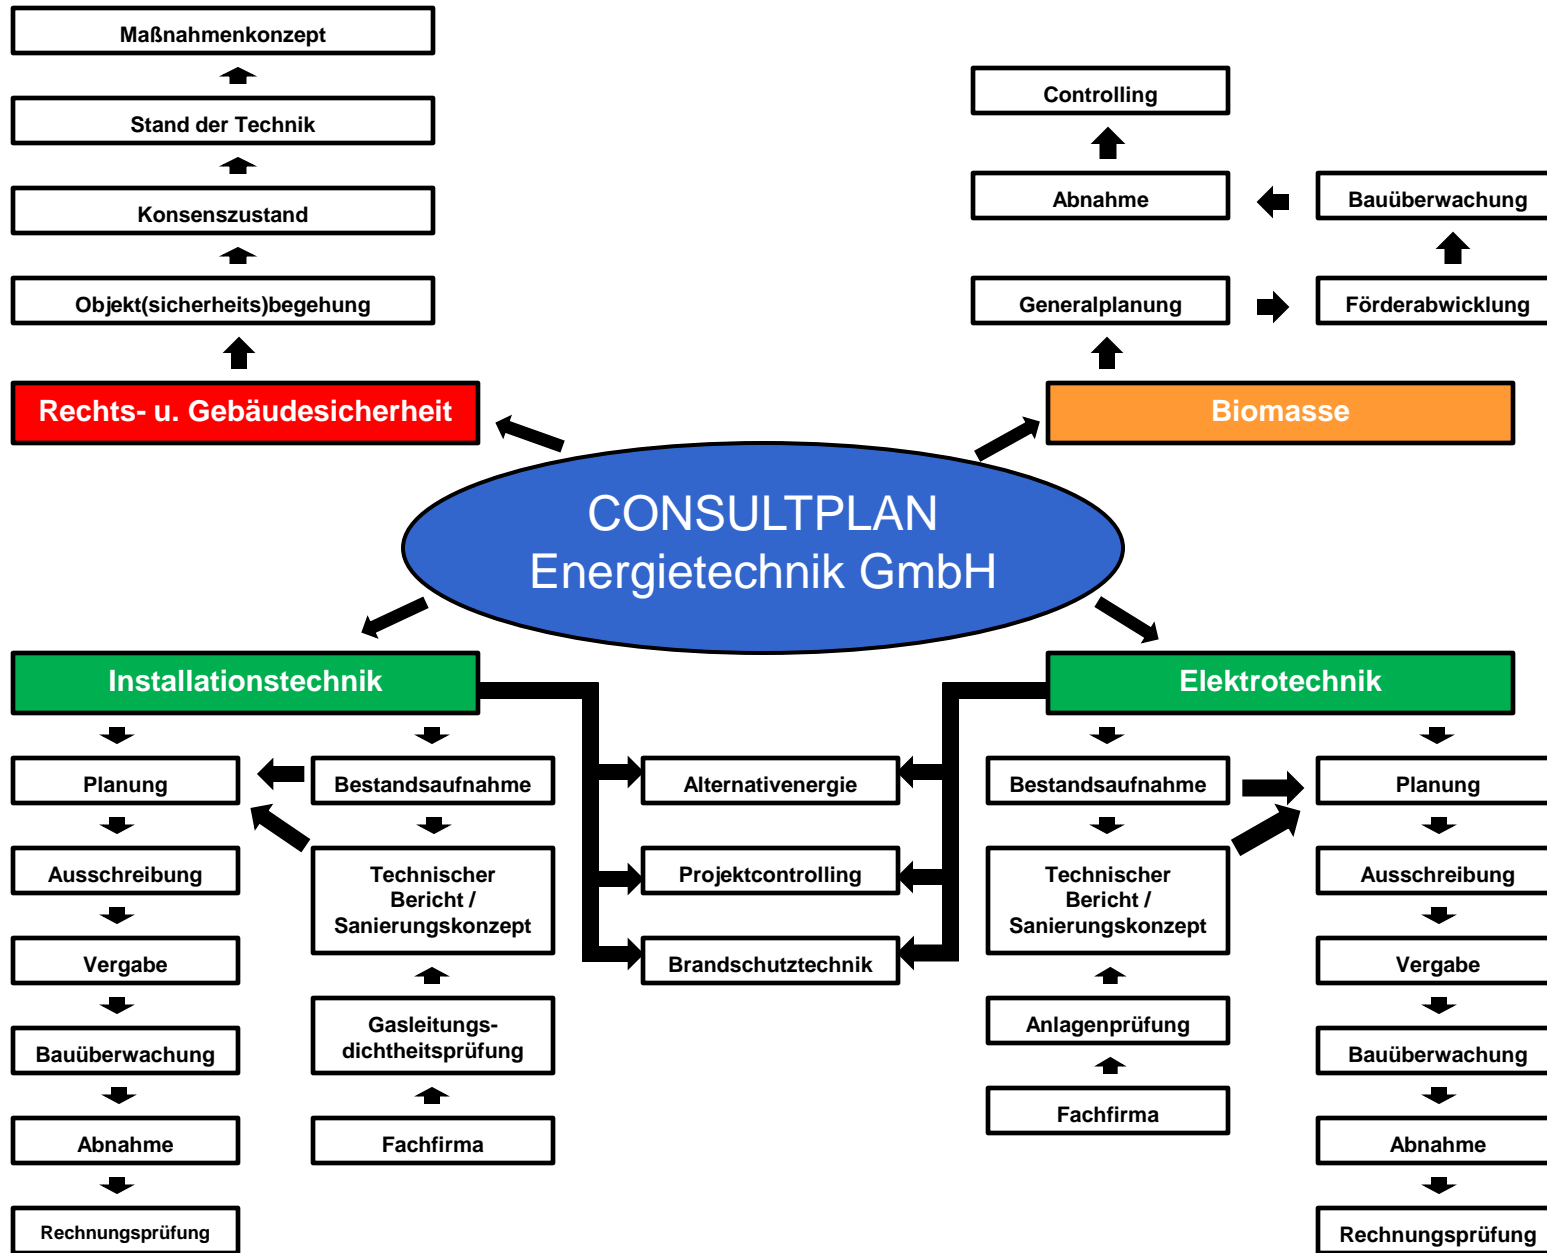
Maßnahmenkonzept

Stand der Technik

Konsenszustand

Objekt(sicherheits)begehung

Rechts- u. Gebäudesicherheit

Controlling

Abnahme

Bauüberwachung

Generalplanung

Förderabwicklung

Biomasse

CONSULTPLAN
Energietechnik GmbH

Installationstechnik

Planung

Ausschreibung

Vergabe

Bauüberwachung

Abnahme

Rechnungsprüfung

Bestandsaufnahme

Technischer Bericht / Sanierungskonzept

Gasleitungsdichtheitsprüfung

Fachfirma

Alternativenergie

Projektcontrolling

Brandschutztechnik

Elektrotechnik

Bestandsaufnahme

Technischer Bericht / Sanierungskonzept

Anlagenprüfung

Fachfirma

Planung

Ausschreibung

Vergabe

Bauüberwachung

Abnahme

Rechnungsprüfung